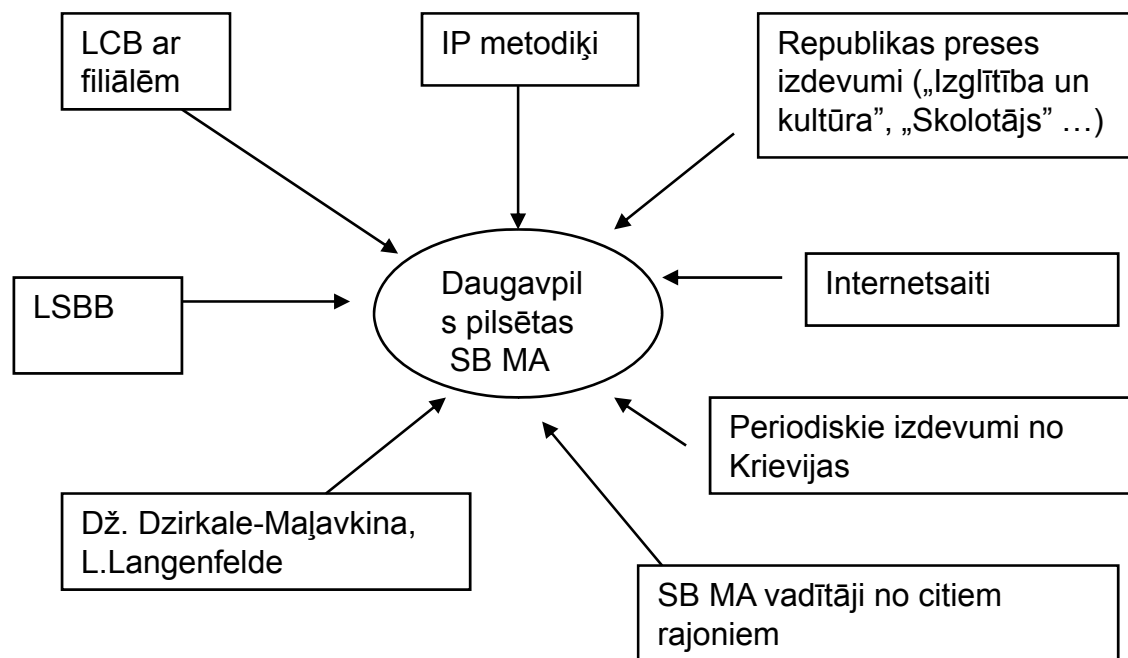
LCB ar filiālēm

IP metodiķi

Republikas preses izdevumi („Izglītība un kultūra", „Skolotājs" …)

LSBB

Daugavpils pilsētas SB MA

Internetsaiti

Periodiskie izdevumi no Krievijas

Dž. Dzirkale-Maļavkina, L.Langenfelde

SB MA vadītāji no citiem rajoniem